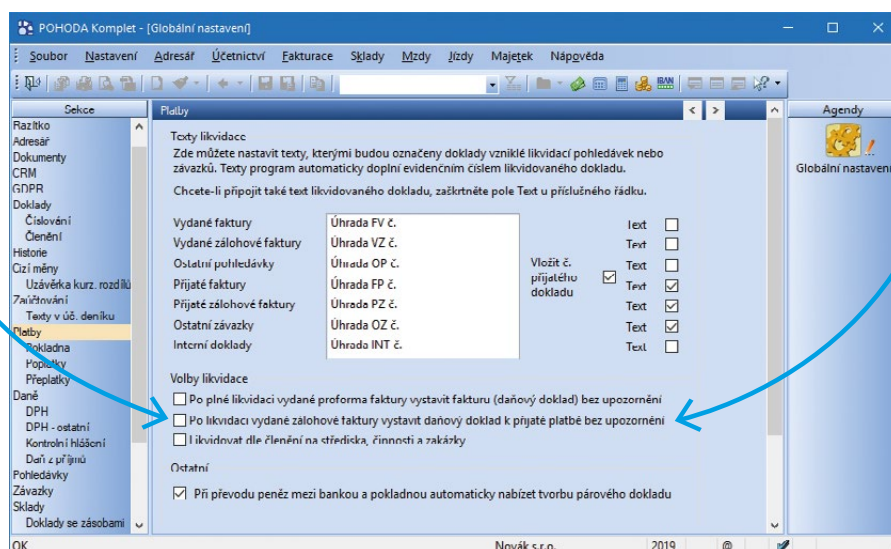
POHODA Komplet - [Globální nastavení]

Soubor Nastavení Adresář Účetnictví Fakturace Sklady Mzdy Jízdy Majetek Nápověda

Sekce
Razítko
Adresář
Dokumenty
CRM
GDPR
Doklady
Číslování
Členění
Historie
Cizí měny
Uzávěrka kurz. rozdílů
Zaúčtování
Texty v úč. deníku
Platby
Pokladna
Poplatky
Přeplatky
Daně
DPH
DPH - ostatní
Kontrolní hlášení
Daň z příjmů
Pohledávky
Závazky
Sklady
Doklady se zásobami

Platby

Texty likvidace
Zde můžete nastavit texty, kterými budou označeny doklady vzniklé likvidací pohledávek nebo závazků. Texty program automaticky doplní evidenčním číslem likvidovaného dokladu.

Chcete-li připojit také text likvidovaného dokladu, zaškrtněte pole Text u příslušného řádku.

| Vydané faktury | Úhrada FV č. | Text ☐ |
| Vydané zálohové faktury | Úhrada VZ č. | Text ☐ |
| Ostatní pohledávky | Úhrada OP č. | Text ☐ |
| Přijaté faktury | Úhrada FP č. | Text ☑ |
| Přijaté zálohové faktury | Úhrada PZ č. | Text ☑ |
| Ostatní závazky | Úhrada OZ č. | Text ☑ |
| Interní doklady | Úhrada INT č. | Text ☐ |

Vložit č. přijatého dokladu ☑

Volby likvidace
☐ Po plné likvidaci vydané proforma faktury vystavit fakturu (daňový doklad) bez upozornění
☐ Po likvidaci vydané zálohové faktury vystavit daňový doklad k přijaté platbě bez upozornění
☐ Likvidovat dle členění na střediska, činnosti a zakázky

Ostatní
☑ Při převodu peněz mezi bankou a pokladnou automaticky nabízet tvorbu párového dokladu

Agendy
Globální nastavení

OK
Novák s.r.o.
2019